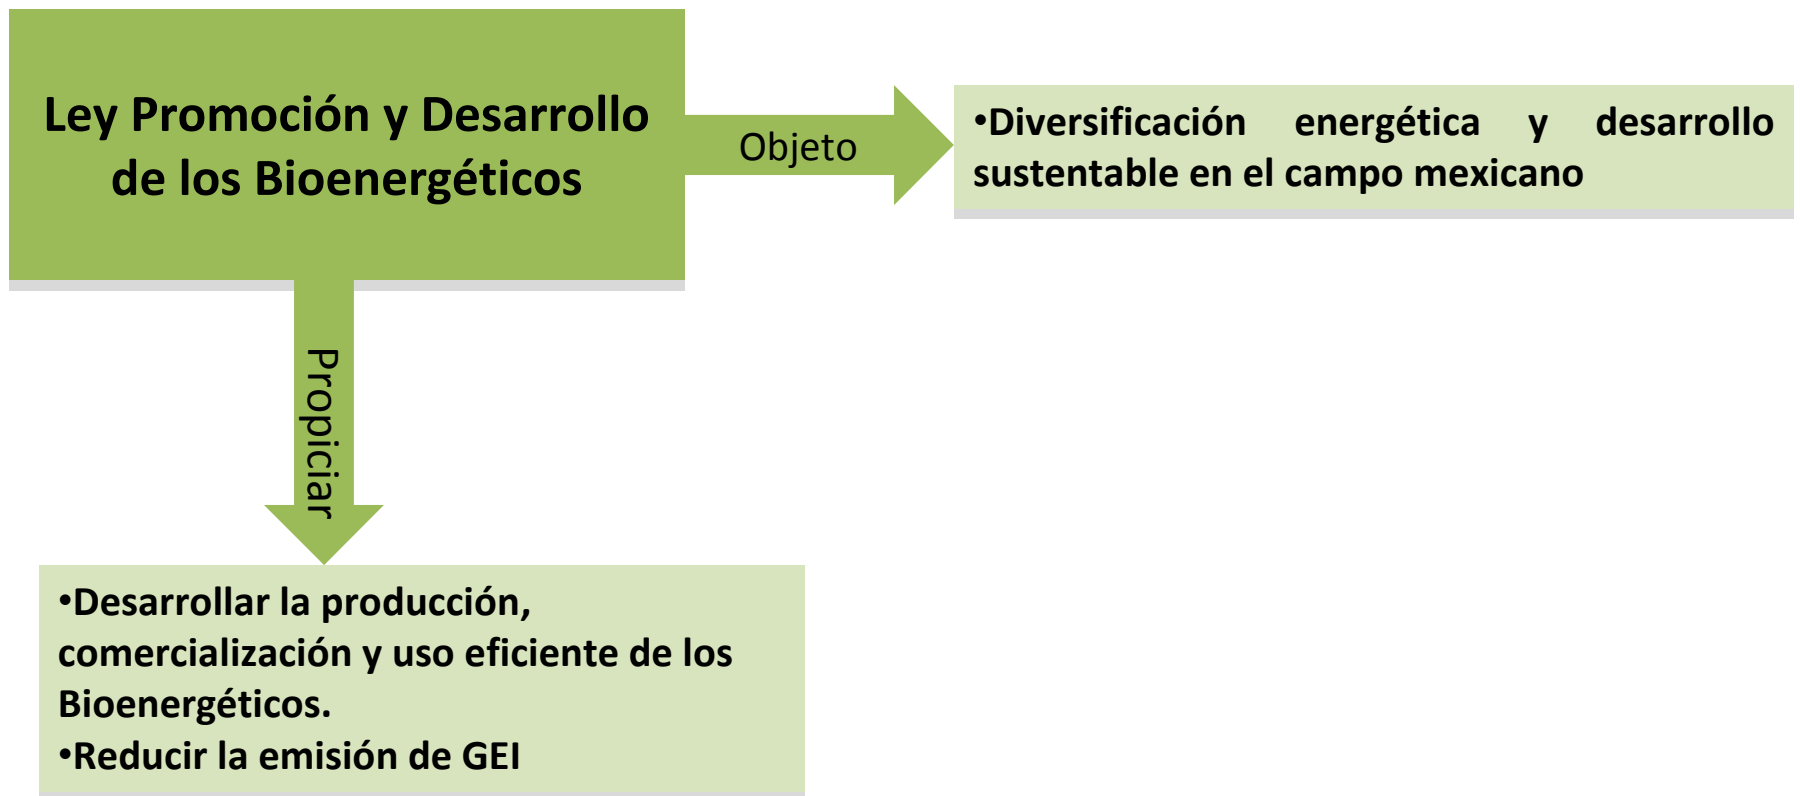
Ley Promoción y Desarrollo de los Bioenergéticos

Objeto

•Diversificación energética y desarrollo sustentable en el campo mexicano

Propiciar

•Desarrollar la producción, comercialización y uso eficiente de los Bioenergéticos.
•Reducir la emisión de GEI